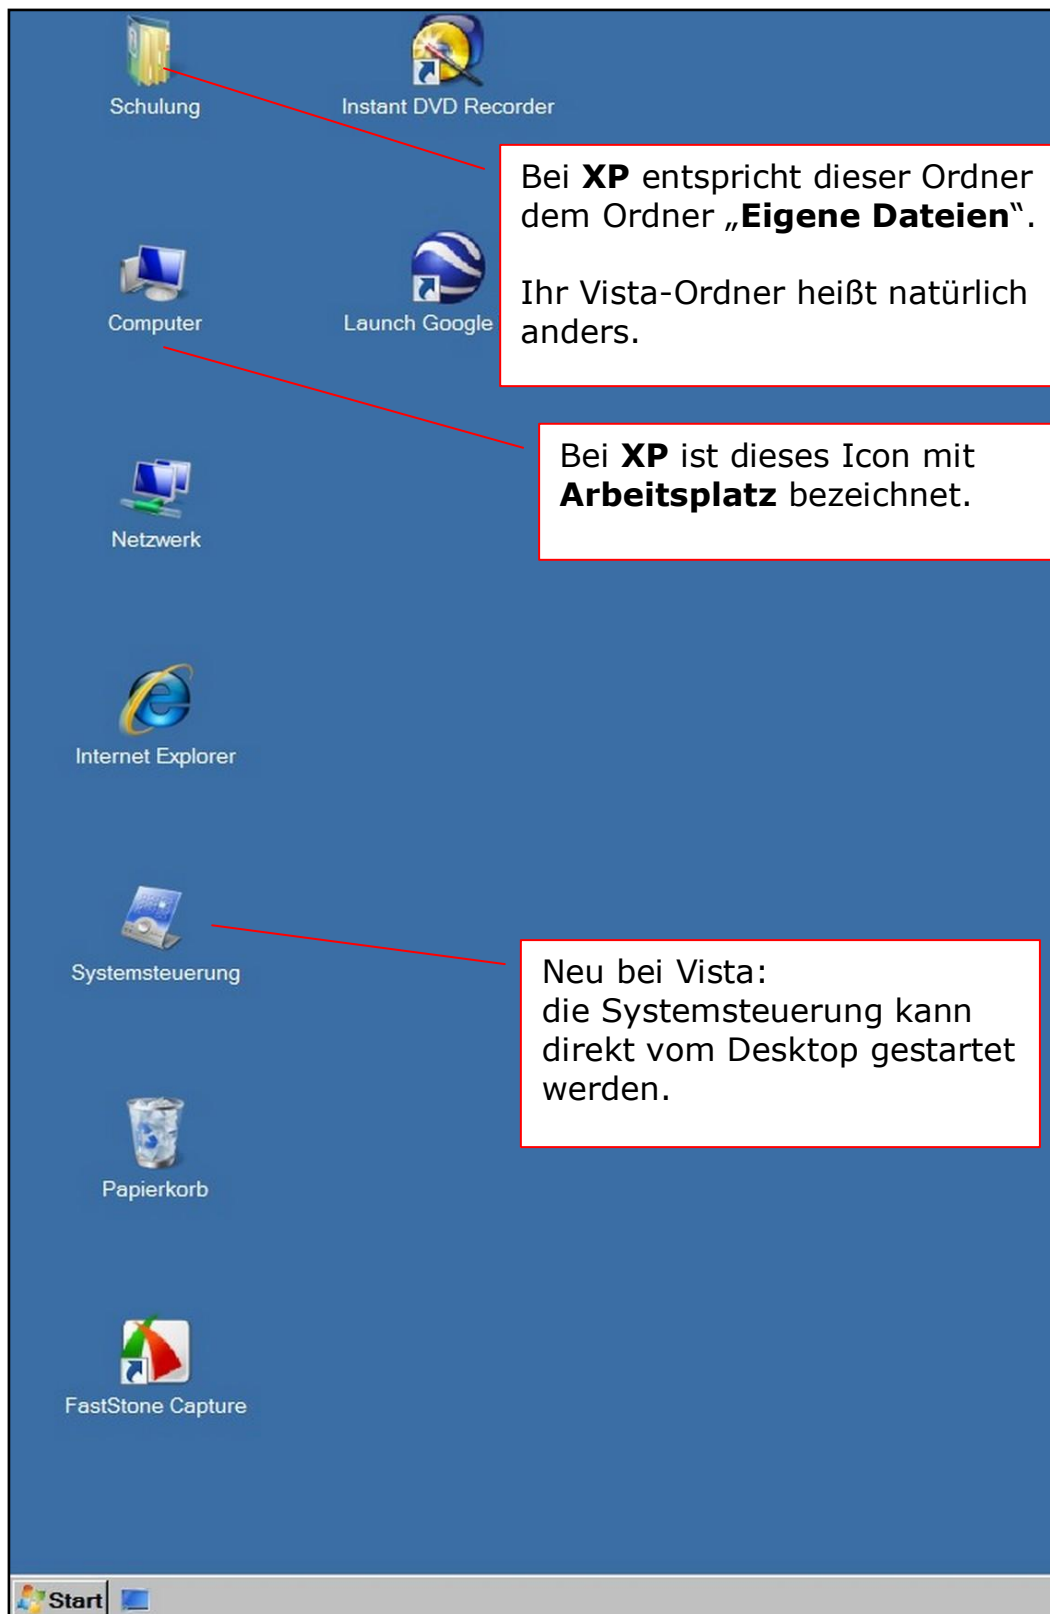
Schulung

Instant DVD Recorder

Bei **XP** entspricht dieser Ordner dem Ordner „**Eigene Dateien**“.

Ihr Vista-Ordner heißt natürlich anders.

Computer

Launch Google

Bei **XP** ist dieses Icon mit **Arbeitsplatz** bezeichnet.

Netzwerk

Internet Explorer

Systemsteuerung

Neu bei Vista:
die Systemsteuerung kann direkt vom Desktop gestartet werden.

Papierkorb

FastStone Capture

Start